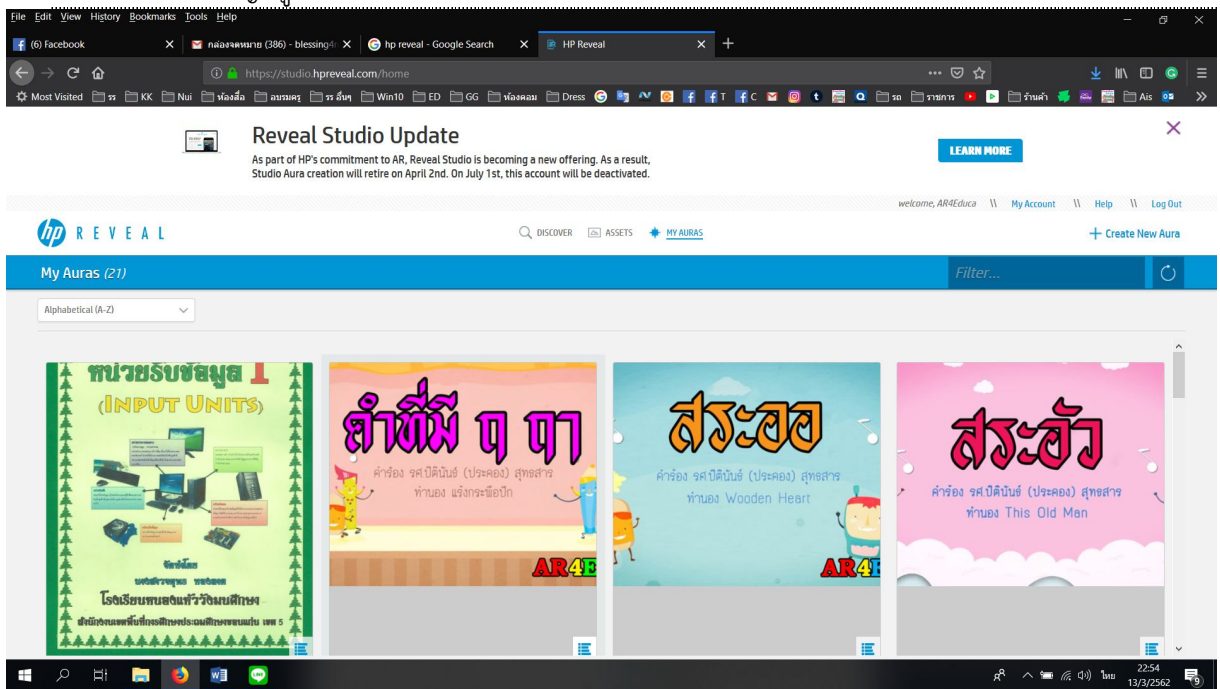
File Edit View History Bookmarks Tools Help

(6) Facebook | กล่องจดหมาย (386) - blessing | hp reveal - Google Search | HP Reveal

https://studio.hpreveal.com/home

Most Visited | รร | KK | Nui | ห้องสื่อ | อบรมครู | รร อื่นๆ | Win10 | ED | GG | ห้องคอม | Dress | T | C | รถ | ราชการ | ร้านค้า | Ais

Reveal Studio Update

As part of HP's commitment to AR, Reveal Studio is becoming a new offering. As a result, Studio Aura creation will retire on April 2nd. On July 1st, this account will be deactivated.

LEARN MORE

welcome, AR4Educa \\ My Account \\ Help \\ Log Out

REVEAL

DISCOVER ASSETS MY AURAS

+ Create New Aura

My Auras (21)

Filter...

Alphabetical (A-Z)

หน่วยรับข้อมูล 1 (INPUT UNITS)

จัดทำโดย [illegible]
โรงเรียน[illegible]
สำนักงานเขตพื้นที่การศึกษาประถมศึกษาขอนแก่น เขต 5

คำที่มี ฤ ฤๅ
คำร้อง รศ.ปิตินันธ์ (ประคอง) สุทธสาร
ทำนอง แร้งกระพือปีก
AR4E

สระออ
คำร้อง รศ.ปิตินันธ์ (ประคอง) สุทธสาร
ทำนอง Wooden Heart
AR4E

สระอัว
คำร้อง รศ.ปิตินันธ์ (ประคอง) สุทธสาร
ทำนอง This Old Man

ไทย 22:54 13/3/2562